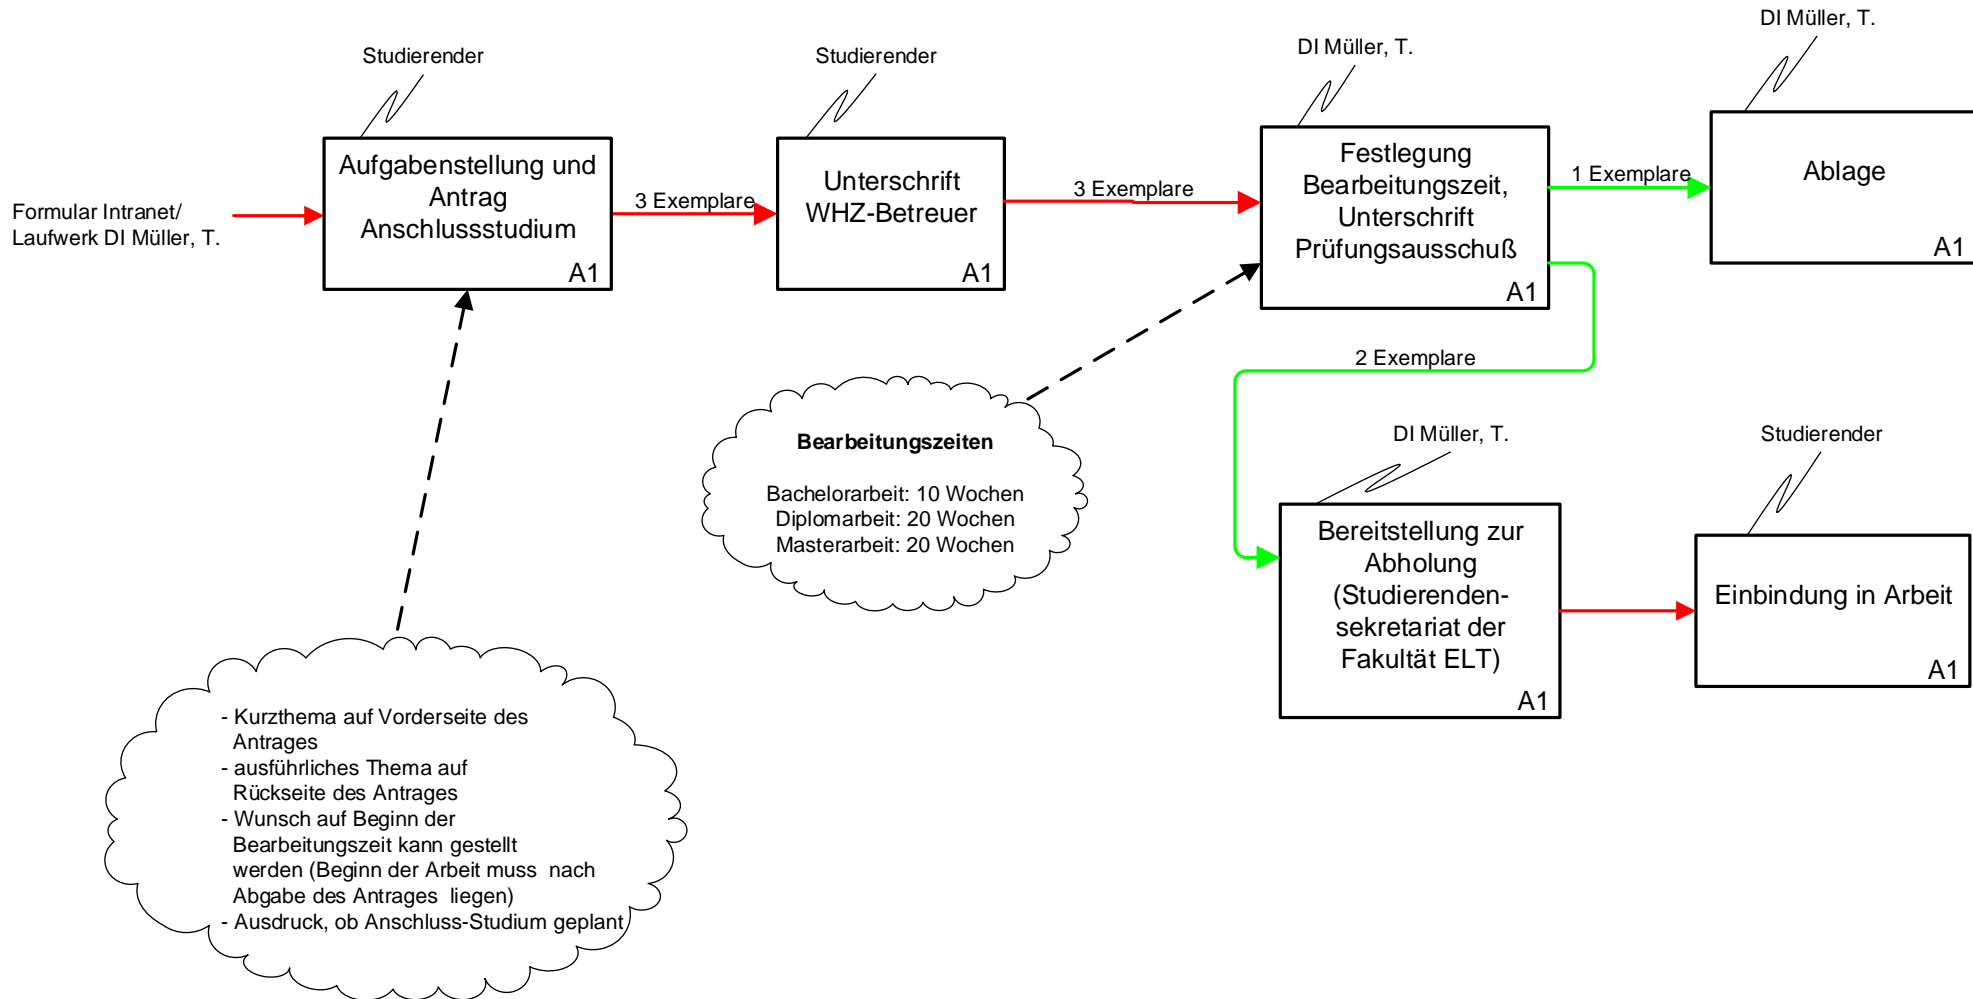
Studierender

Studierender

DI Müller, T.

DI Müller, T.

Formular Intranet/
Laufwerk DI Müller, T.

Aufgabenstellung und Antrag Anschlussstudium
A1

3 Exemplare

Unterschrift WHZ-Betreuer
A1

3 Exemplare

Festlegung Bearbeitungszeit, Unterschrift Prüfungsausschuß
A1

1 Exemplare

Ablage
A1

2 Exemplare

Bearbeitungszeiten

Bachelorarbeit: 10 Wochen
Diplomarbeit: 20 Wochen
Masterarbeit: 20 Wochen

DI Müller, T.

Studierender

Bereitstellung zur Abholung (Studierenden-sekretariat der Fakultät ELT)
A1

Einbindung in Arbeit
A1

- Kurzthema auf Vorderseite des Antrages
- ausführliches Thema auf Rückseite des Antrages
- Wunsch auf Beginn der Bearbeitungszeit kann gestellt werden (Beginn der Arbeit muss nach Abgabe des Antrages liegen)
- Ausdruck, ob Anschluss-Studium geplant